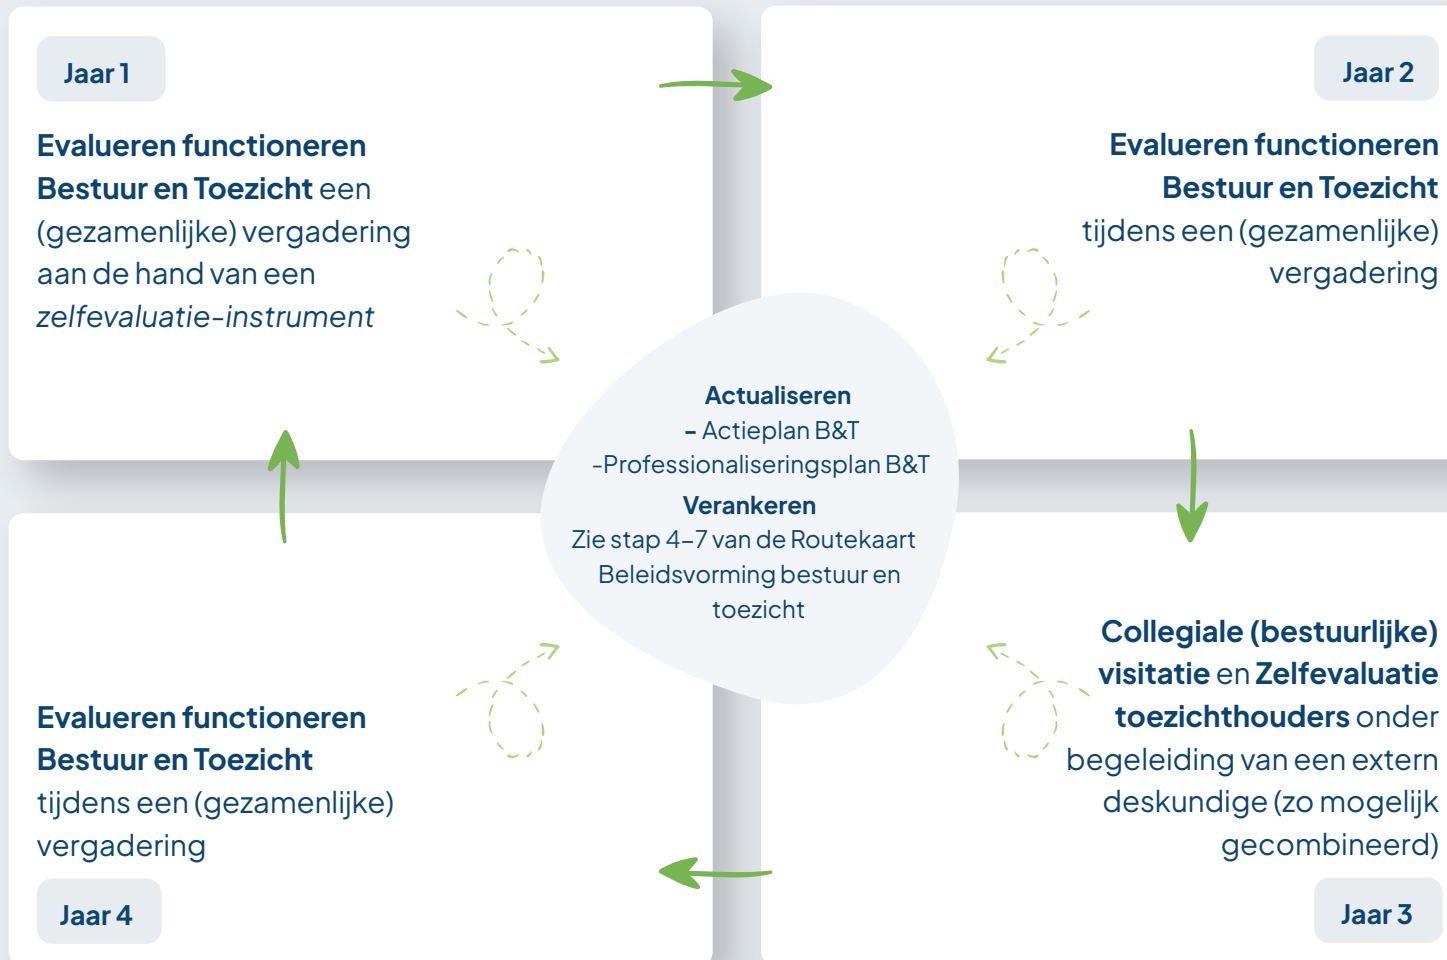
Jaar 1

Evalueren functioneren Bestuur en Toezicht een (gezamenlijke) vergadering aan de hand van een zelfevaluatie-instrument

Jaar 2

Evalueren functioneren Bestuur en Toezicht tijdens een (gezamenlijke) vergadering

Actualiseren
– Actieplan B&T
-Professionaliseringsplan B&T
Verankeren
Zie stap 4–7 van de Routekaart Beleidsvorming bestuur en toezicht

Evalueren functioneren Bestuur en Toezicht tijdens een (gezamenlijke) vergadering

Jaar 4

Collegiale (bestuurlijke) visitatie en Zelfevaluatie toezichthouders onder begeleiding van een extern deskundige (zo mogelijk gecombineerd)

Jaar 3